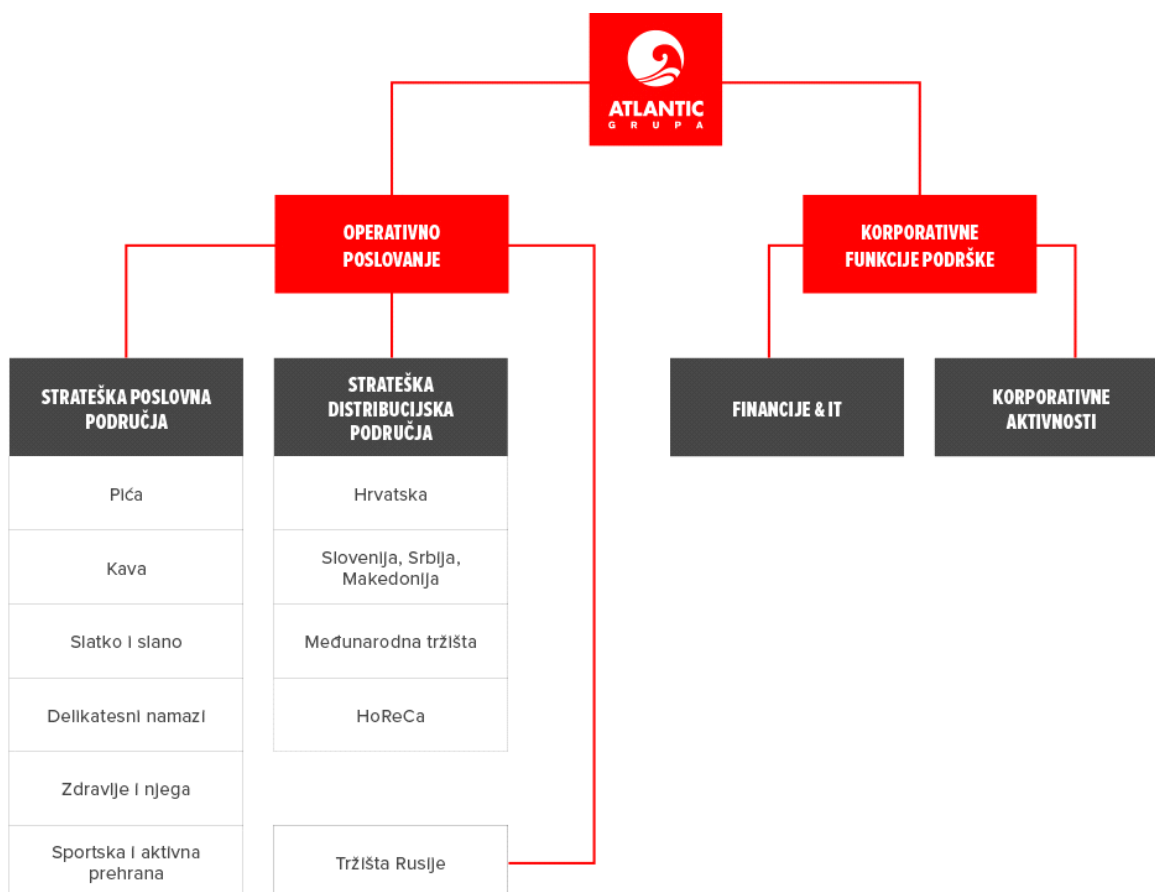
ATLANTIC
GRUPA

OPERATIVNO POSLOVANJE

KORPORATIVNE FUNKCIJE PODRŠKE

STRATEŠKA POSLOVNA PODRUČJA

Pića

Kava

Slatko i slano

Delikatesni namazi

Zdravlje i njega

Sportska i aktivna prehrana

STRATEŠKA DISTRIBUCIJSKA PODRUČJA

Hrvatska

Slovenija, Srbija, Makedonija

Međunarodna tržišta

HoReCa

Tržišta Rusije

FINANCIJE & IT

KORPORATIVNE AKTIVNOSTI